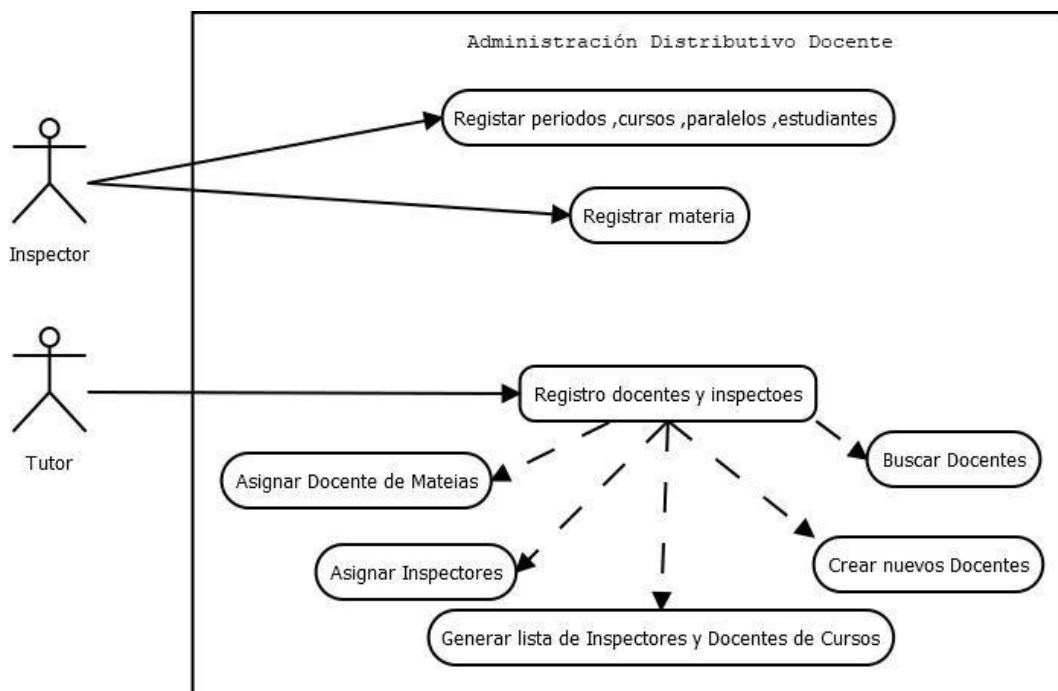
Administración Distributivo Docente

Inspector

Registar periodos ,cursos ,paralelos ,estudiantes

Registrar materia

Tutor

Registro docentes y inspectoes

Buscar Docentes

Asignar Docente de Mateias

Crear nuevos Docentes

Asignar Inspectores

Generar lista de Inspectores y Docentes de Cursos